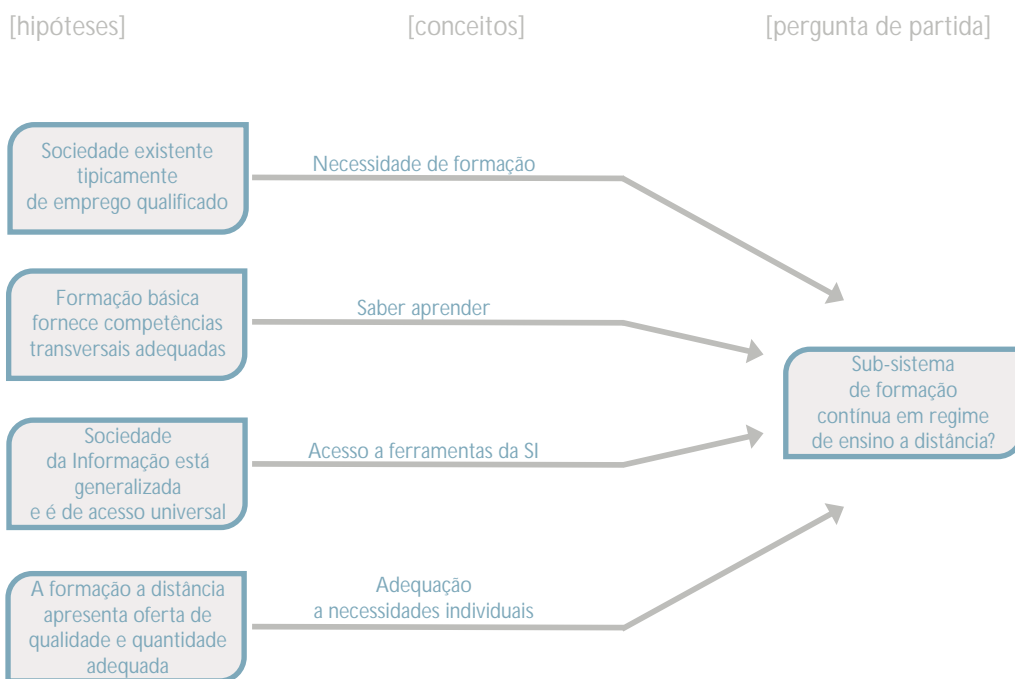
[hipóteses]

[conceitos]

[pergunta de partida]

Sociedade existente tipicamente de emprego qualificado

Necessidade de formação

Formação básica fornece competências transversais adequadas

Saber aprender

Sociedade da Informação está generalizada e é de acesso universal

Acesso a ferramentas da SI

A formação a distância apresenta oferta de qualidade e quantidade adequada

Adequação a necessidades individuais

Sub-sistema de formação contínua em regime de ensino a distância?